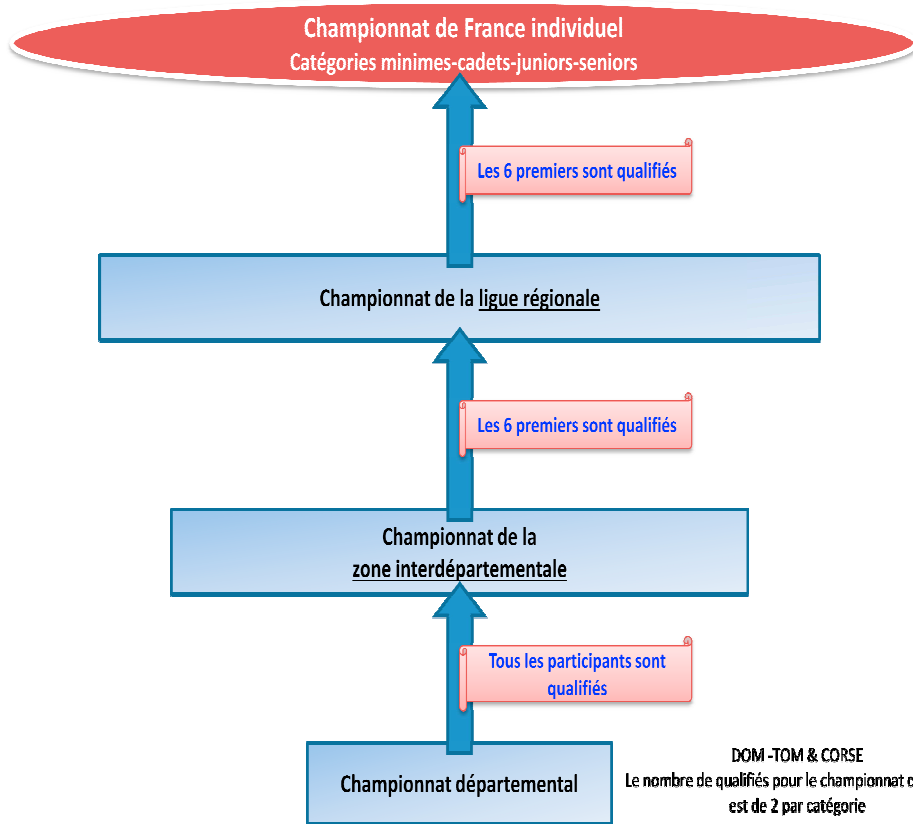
Championnat de France individuel
Catégories minimes-cadets-juniors-seniors

Les 6 premiers sont qualifiés

Championnat de la ligue régionale

Les 6 premiers sont qualifiés

Championnat de la zone interdépartementale

Tous les participants sont qualifiés

Championnat départemental

DOM -TOM & CORSE
Le nombre de qualifiés pour le championnat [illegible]
est de 2 par catégorie